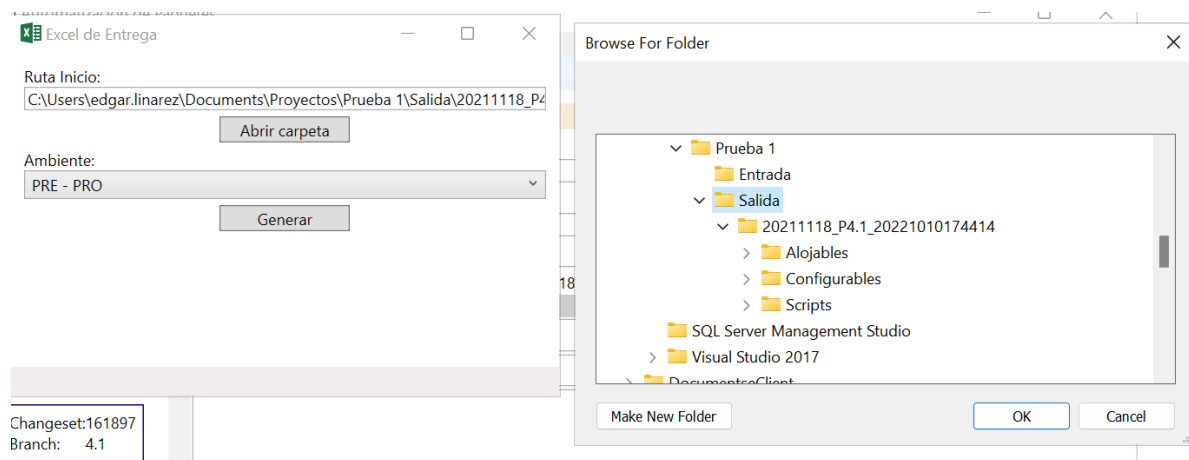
Excel de Entrega

Ruta Inicio:
C:\Users\edgar.linarez\Documents\Proyectos\Prueba 1\Salida\20211118_P4

Abrir carpeta

Ambiente:
PRE - PRO

Generar

Changeset:161897
Branch: 4.1

18

Browse For Folder

Prueba 1
Entrada
Salida
20211118_P4.1_20221010174414
Alojables
Configurables
Scripts
SQL Server Management Studio
Visual Studio 2017
DocumentosClient

Make New Folder
OK
Cancel